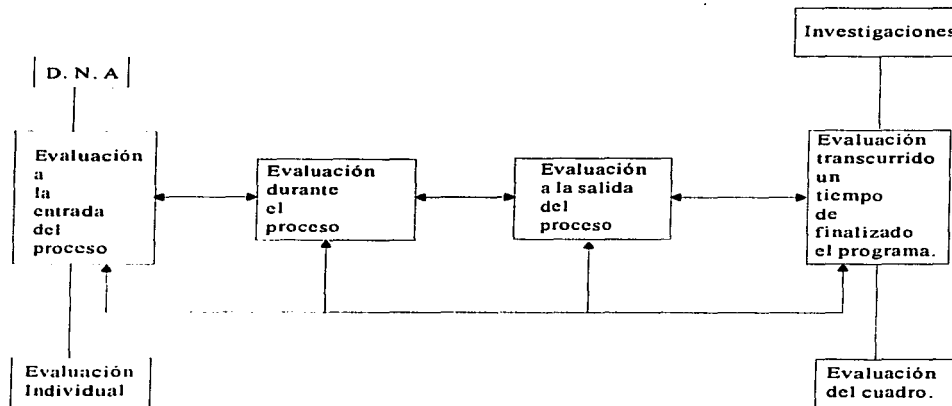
D. N. A

Evaluación a la entrada del proceso

Evaluación durante el proceso

Evaluación a la salida del proceso

Investigaciones

Evaluación transcurrido un tiempo de finalizado el programa.

Evaluación Individual

Evaluación del cuadro.